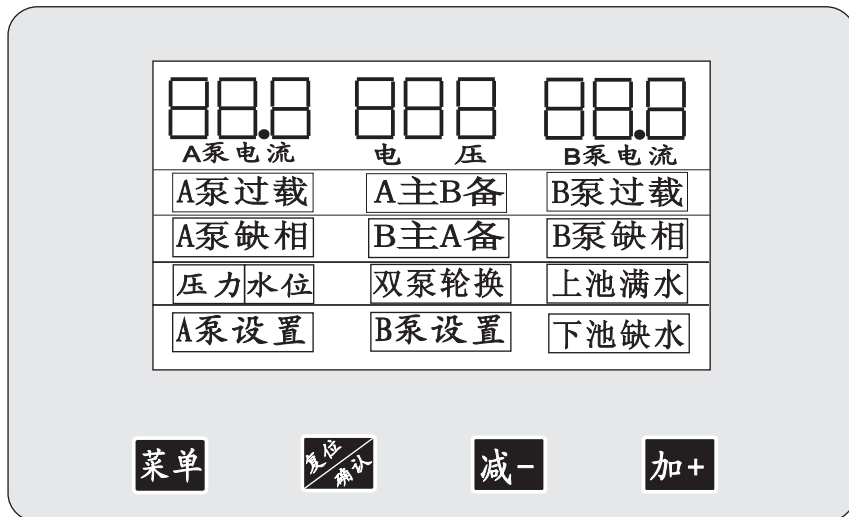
88.8 888 88.8

A泵电流 电 压 B泵电流

| A泵过载 | A主B备 | B泵过载 |
|---|---|---|
| A泵缺相 | B主A备 | B泵缺相 |
| 压力 水位 | 双泵轮换 | 上池满水 |
| A泵设置 | B泵设置 | 下池缺水 |

菜单 复位 确认 减- 加+